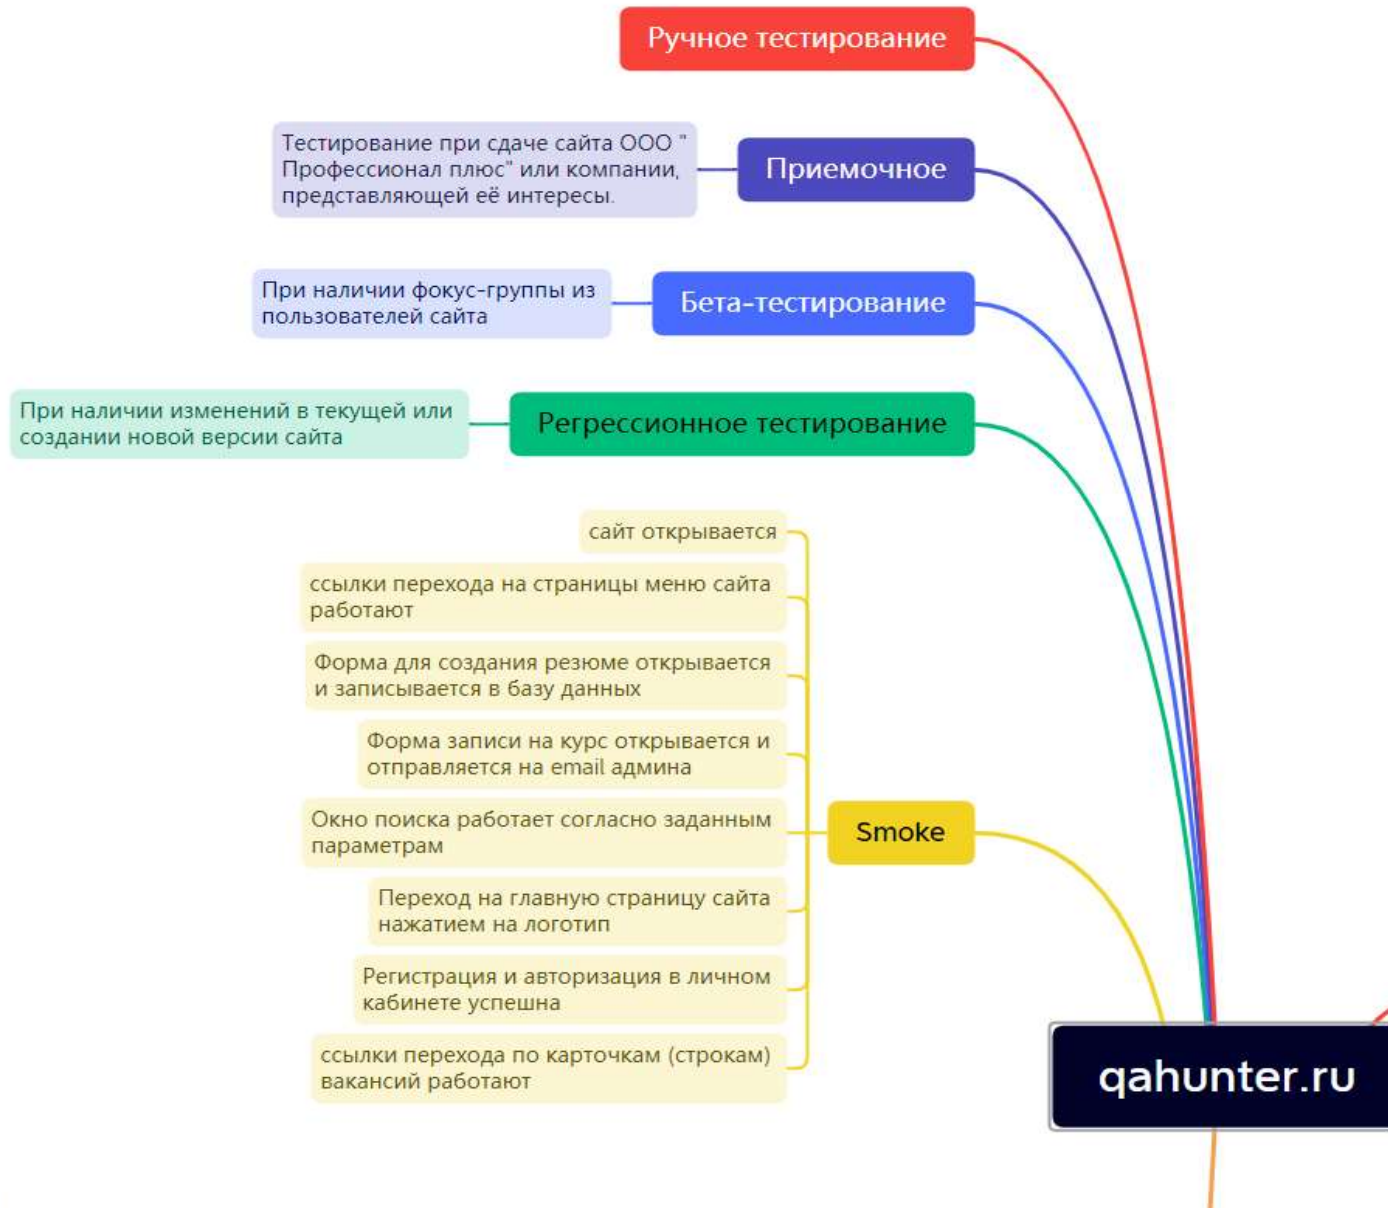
Ручное тестирование

Тестирование при сдаче сайта ООО " Профессионал плюс" или компании, представляющей её интересы.

Приемочное

При наличии фокус-группы из пользователей сайта

Бета-тестирование

При наличии изменений в текущей или создании новой версии сайта

Регрессионное тестирование

сайт открывается

ссылки перехода на страницы меню сайта работают

Форма для создания резюме открывается и записывается в базу данных

Форма записи на курс открывается и отправляется на email админа

Окно поиска работает согласно заданным параметрам

Переход на главную страницу сайта нажатием на логотип

Регистрация и авторизация в личном кабинете успешна

ссылки перехода по карточкам (строкам) вакансий работают

Smoke

qahunter.ru